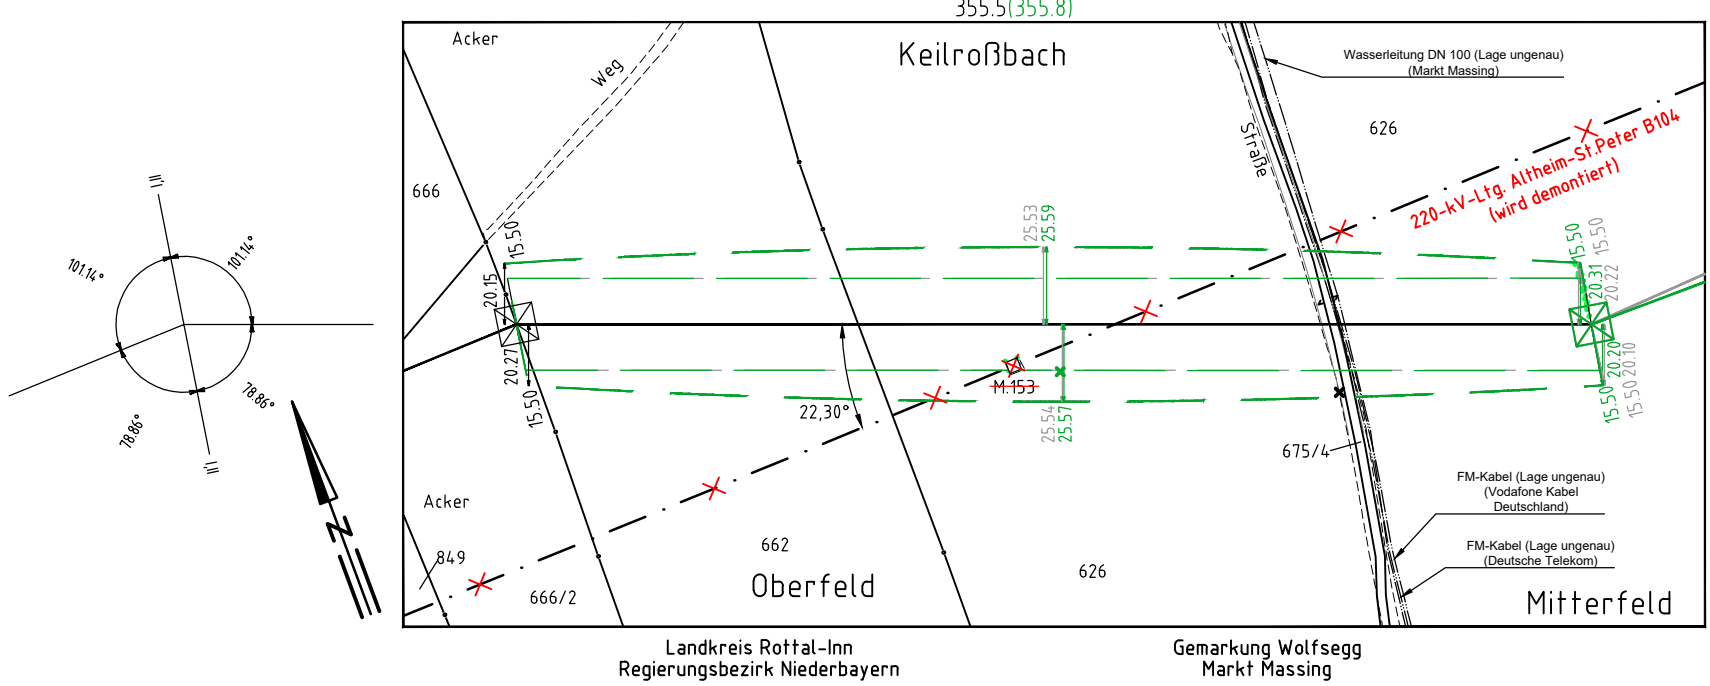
355.5(355.8)

Acker
Weg
Keilroßbach
Wasserleitung DN 100 (Lage ungenau) (Markt Massing)
Straße
626
220-kV-Ltg. Altheim-St.Peter B104 (wird demontiert)
666
15.50
20.15
20.27
15.50
25.53
25.59
15.50
15.50
20.31
20.22
20.20
20.10
15.50
15.50
M.153
25.54
25.57
22,30°
675/4
FM-Kabel (Lage ungenau) (Vodafone Kabel Deutschland)
FM-Kabel (Lage ungenau) (Deutsche Telekom)
Acker
849
662
666/2
Oberfeld
626
Mitterfeld
II,
II,
101.14°
101.14°
78.86°
78.86°
N

Landkreis Rottal-Inn
Regierungsbezirk Niederbayern
Gemarkung Wolfsegg
Markt Massing